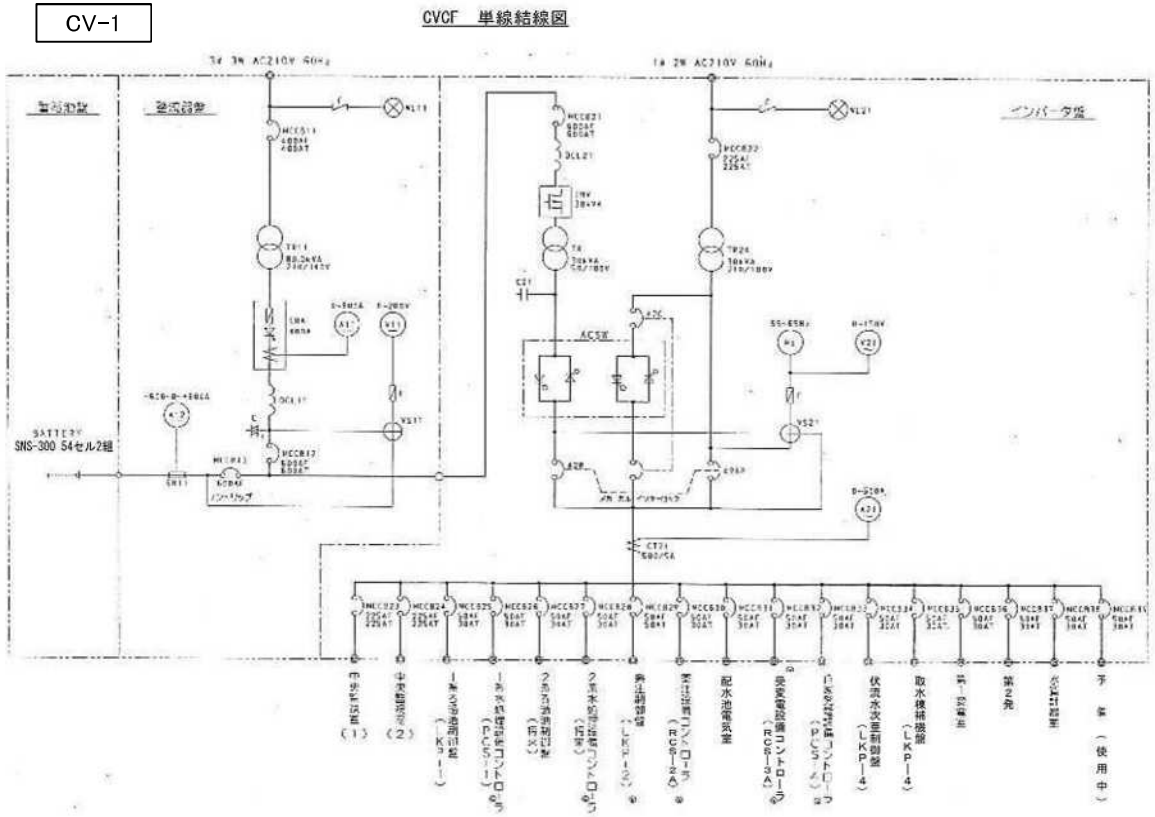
CV-1

CVCF 単線結線図

3φ 3W AC210V 60Hz

1φ 2W AC210V 60Hz

蓄電池盤

整流器盤

インバータ盤

MCCB11 400AF 400AT

WL11

WL21

MCCB21 600AF 600AT

DCL21

MCCB22 225AF 225AT

TR11 88.0kVA 210/142V

INV 30kVA

TR 30kVA 50/105V

TR24 30kVA 210/105V

C21

SR

A11

V11

52C

ACSW

SS-65Hz

F1

V21

DCL11

VS11

VS21

BATTERY SNS-300 54セル2組

A12

CB11

MCCB13

MCCB12 600AF 600AT

バイパス

52P

52SP

A21

CT21 500/5A

MCCB23 225AF 225AT

MCCB24

MCCB25

MCCB26

MCCB27

MCCB28

MCCB29

MCCB30

MCCB31

MCCB32

MCCB33

MCCB34

MCCB35

MCCB36

MCCB37

MCCB38

MCCB39

中央監視盤（1）

中央監視盤（2）

1系ろ過池制御盤（K1）

1系水処理制御コントローラ（PCS-1）

2系ろ過池制御盤（K2）

2系水処理制御コントローラ（PCS-2）

第1送水制御盤（LKP-2）

受電設備コントローラ（RCS-2A）

配水池電気室

受変電設備コントローラ（RCS-3A）

自家発設備コントローラ（PCS-4）

伏流水次亜制御盤（LKP-4）

取水棟補機盤（LKP-4）

第1発電

第2発

水質計器室

予備（使用中）